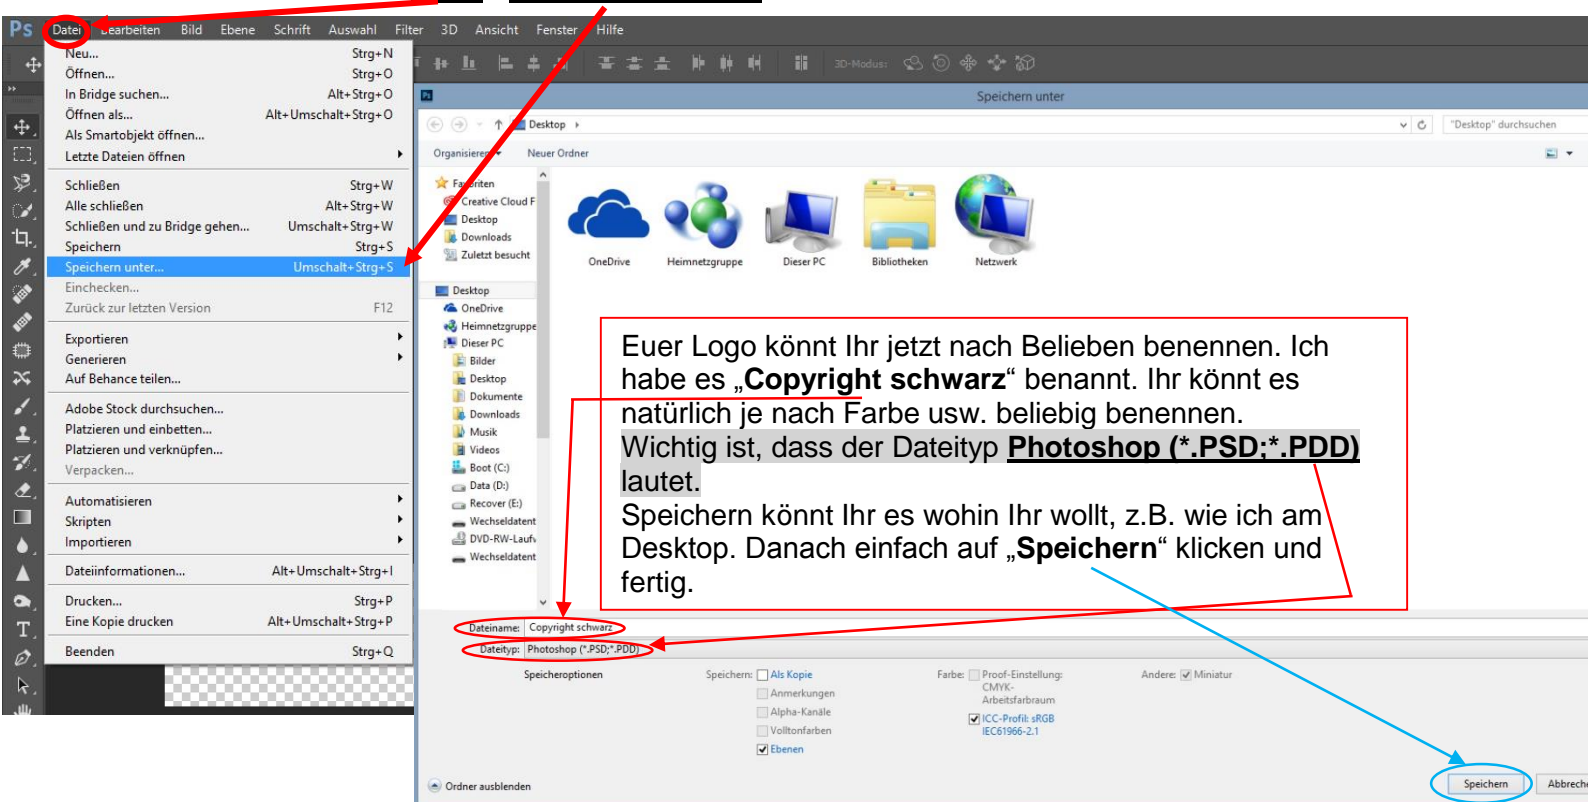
Ps Datei Bearbeiten Bild Ebene Schrift Auswahl Filter 3D Ansicht Fenster Hilfe

Neu... Strg+N
Öffnen... Strg+O
In Bridge suchen... Alt+Strg+O
Öffnen als... Alt+Umschalt+Strg+O
Als Smartobjekt öffnen...
Letzte Dateien öffnen
Schließen Strg+W
Alle schließen Alt+Strg+W
Schließen und zu Bridge gehen... Umschalt+Strg+W
Speichern Strg+S
Speichern unter... Umschalt+Strg+S
Einchecken...
Zurück zur letzten Version F12
Exportieren
Generieren
Auf Behance teilen...
Adobe Stock durchsuchen...
Platzieren und einbetten...
Platzieren und verknüpfen...
Verpacken...
Automatisieren
Skripten
Importieren
Dateiinformationen... Alt+Umschalt+Strg+I
Drucken... Strg+P
Eine Kopie drucken Alt+Umschalt+Strg+P
Beenden Strg+Q

3D-Modus:

Speichern unter
Desktop
"Desktop" durchsuchen
Organisieren Neuer Ordner
Favoriten
Creative Cloud F
Desktop
Downloads
Zuletzt besucht
Desktop
OneDrive
Heimnetzgruppe
Dieser PC
Bilder
Desktop
Dokumente
Downloads
Musik
Videos
Boot (C:)
Data (D:)
Recover (E:)
Wechseldatent
DVD-RW-Laufv
Wechseldatent
OneDrive Heimnetzgruppe Dieser PC Bibliotheken Netzwerk

Euer Logo könnt Ihr jetzt nach Belieben benennen. Ich habe es „**Copyright schwarz**“ benannt. Ihr könnt es natürlich je nach Farbe usw. beliebig benennen.
Wichtig ist, dass der Dateityp **Photoshop (*.PSD;*.PDD)** lautet.
Speichern könnt Ihr es wohin Ihr wollt, z.B. wie ich am Desktop. Danach einfach auf „**Speichern**“ klicken und fertig.

Dateiname: Copyright schwarz
Dateityp: Photoshop (*.PSD;*.PDD)
Speicheroptionen
Speichern: Als Kopie
Anmerkungen
Alpha-Kanäle
Volltonfarben
Ebenen
Farbe: Proof-Einstellung: CMYK-Arbeitsfarbraum
ICC-Profil: sRGB IEC61966-2.1
Andere: Miniatur
Ordner ausblenden
Speichern Abbrech